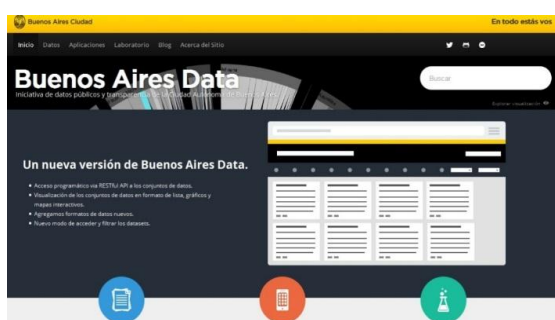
Buenos Aires Ciudad

En todo estás vos

Inicio Datos Aplicaciones Laboratorio Blog Acerca del Sitio

Buenos Aires Data

Iniciativa de datos públicos y transparencia de la Ciudad Autónoma de Buenos Aires

Buscar

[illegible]

Un nueva versión de Buenos Aires Data.

• Acceso programático vía RESTful API a los conjuntos de datos.
• Visualización de los conjuntos de datos en formato de lista, gráficos y mapas interactivos.
• Agregamos formatos de datos nuevos.
• Nuevo modo de acceder y filtrar los datasets.